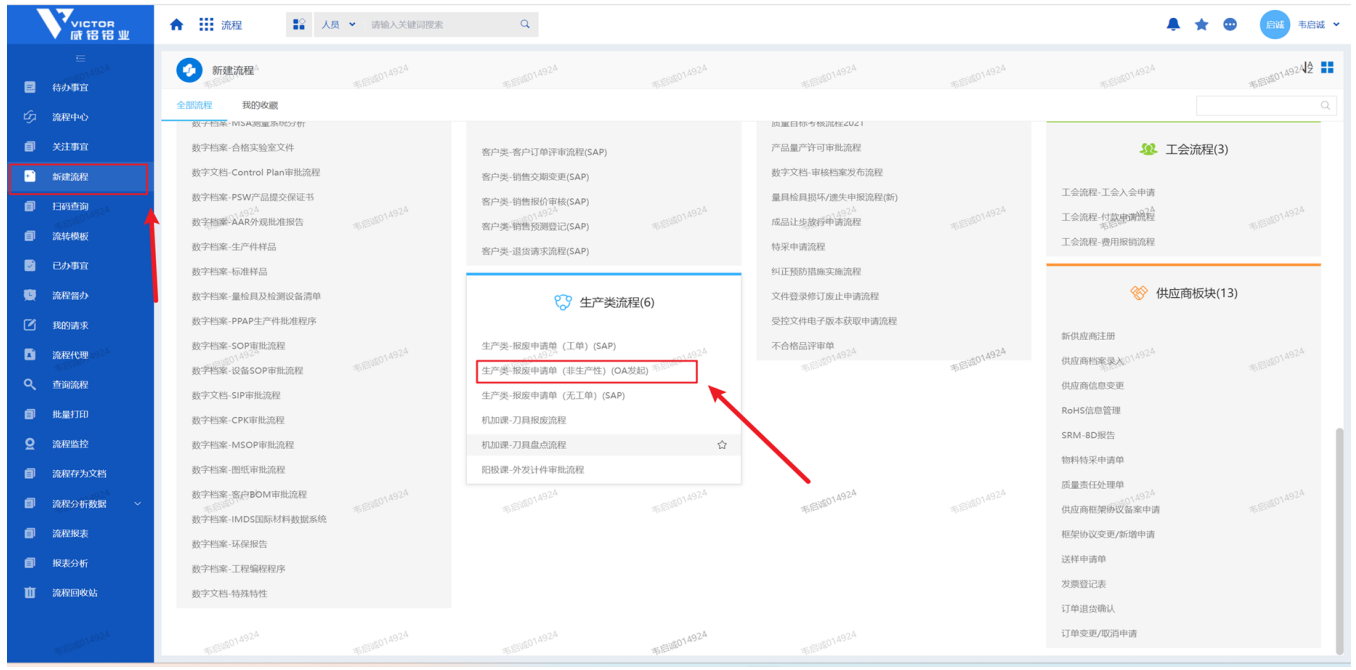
VICTOR
威铝铝业

流程
人员
请输入关键词搜索
启诚
韦启诚

待办事宜
流程中心
关注事宜
新建流程
扫码查询
流转模板
已办事宜
流程督办
我的请求
流程代理
查询流程
批量打印
流程监控
流程存为文档
流程分析数据
流程报表
报表分析
流程回收站

新建流程
全部流程
我的收藏

数字档案-MSA测量系统分析
数字档案-合格实验室文件
数字文档-Control Plan审批流程
数字档案-PSW产品提交保证书
数字档案-AAR外观批准报告
数字档案-生产件样品
数字档案-标准样品
数字档案-量检具及检测设备清单
数字档案-PPAP生产件批准程序
数字档案-SOP审批流程
数字档案-设备SOP审批流程
数字文档-SIP审批流程
数字档案-CPK审批流程
数字档案-MSOP审批流程
数字档案-图纸审批流程
数字档案-客户BOM审批流程
数字档案-IMDS国际材料数据系统
数字档案-环保报告
数字档案-工程编程程序
数字文档-特殊特性

客户类-客户订单评审流程(SAP)
客户类-销售交期变更(SAP)
客户类-销售报价审核(SAP)
客户类-销售预测登记(SAP)
客户类-退货请求流程(SAP)

生产类流程(6)
生产类-报废申请单（工单）(SAP)
生产类-报废申请单（非生产性）(OA发起)
生产类-报废申请单（无工单）(SAP)
机加课-刀具报废流程
机加课-刀具盘点流程
阳极课-外发计件审批流程

质量目标考核流程2021
产品量产许可审批流程
数字文档-审核档案发布流程
量具检具损坏/遗失申报流程(新)
成品让步放行申请流程
特采申请流程
纠正预防措施实施流程
文件登录修订废止申请流程
受控文件电子版本获取申请流程
不合格品评审单

工会流程(3)
工会流程-工会入会申请
工会流程-付款申请流程
工会流程-费用报销流程

供应商板块(13)
新供应商注册
供应商档案录入
供应商信息变更
RoHS信息管理
SRM-8D报告
物料特采申请单
质量责任处理单
供应商框架协议备案申请
框架协议变更/新增申请
送样申请单
发票登记表
订单退货确认
订单变更/取消申请

韦启诚014924